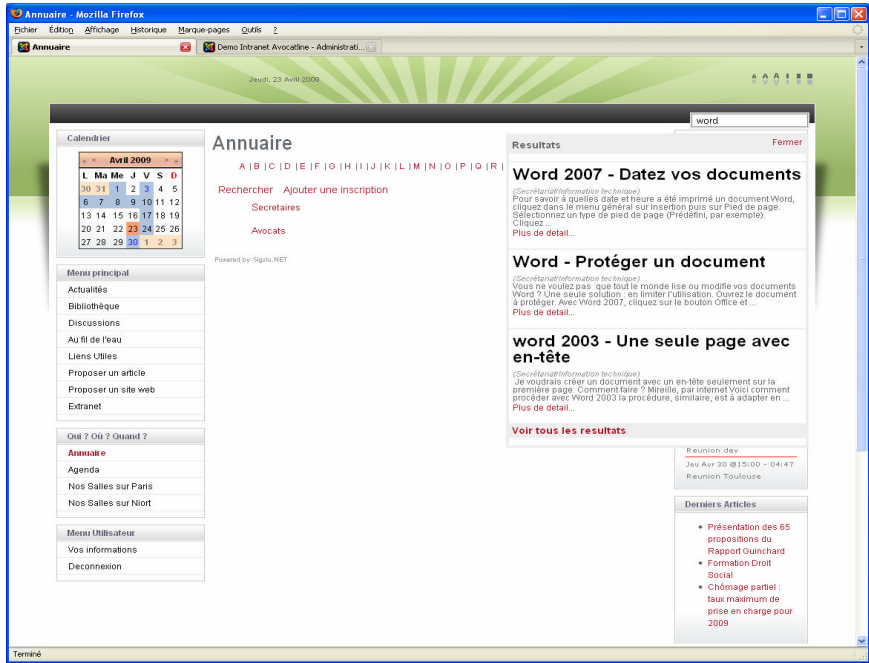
Annuaire - Mozilla Firefox

Fichier Édition Affichage Historique Marque-pages Outils ?

Annuaire

Demo Intranet Avocatline - Administrati...

Jeudi, 23 Avril 2009

A A A I I I

word

Calendrier

« ‹ Avril 2009 › »

| L | Ma | Me | J | V | S | D |
|---|---|---|---|---|---|---|
| 30 | 31 | 1 | 2 | 3 | 4 | 5 |
| 6 | 7 | 8 | 9 | 10 | 11 | 12 |
| 13 | 14 | 15 | 16 | 17 | 18 | 19 |
| 20 | 21 | 22 | 23 | 24 | 25 | 26 |
| 27 | 28 | 29 | 30 | 1 | 2 | 3 |

Menu principal

Actualités

Bibliothèque

Discussions

Au fil de l'eau

Liens Utiles

Proposer un article

Proposer un site web

Extranet

Qui ? Où ? Quand ?

Annuaire

Agenda

Nos Salles sur Paris

Nos Salles sur Niort

Menu Utilisateur

Vos informations

Deconnexion

Annuaire

A | B | C | D | E | F | G | H | I | J | K | L | M | N | O | P | Q | R |

Rechercher Ajouter une inscription

Secretaires

Avocats

Powered by: Sigsiu.NET

Resultats

Fermer

Word 2007 - Datez vos documents

(Secrétariat/Information technique)

Pour savoir à quelles date et heure a été imprimé un document Word, cliquez dans le menu général sur Insertion puis sur Pied de page. Sélectionnez un type de pied de page (Prédéfini, par exemple). Cliquez ...

Plus de detail...

Word - Protéger un document

(Secrétariat/Information technique)

Vous ne voulez pas que tout le monde lise ou modifie vos documents Word ? Une seule solution : en limiter l'utilisation. Ouvrez le document à protéger. Avec Word 2007, cliquez sur le bouton Office et ...

Plus de detail...

word 2003 - Une seule page avec en-tête

(Secrétariat/Information technique)

Je voudrais créer un document avec un en-tête seulement sur la première page. Comment faire ? Mireille, par internet Voici comment procéder avec Word 2003 la procédure, similaire, est à adapter en ...

Plus de detail...

Voir tous les resultats

Reunion dev

Jeu Avr 30 @15:00 - 04:47

Reunion Toulouse

Derniers Articles

• Présentation des 65 propositions du Rapport Guinchard

• Formation Droit Social

• Chômage partiel : taux maximum de prise en charge pour 2009

Terminé